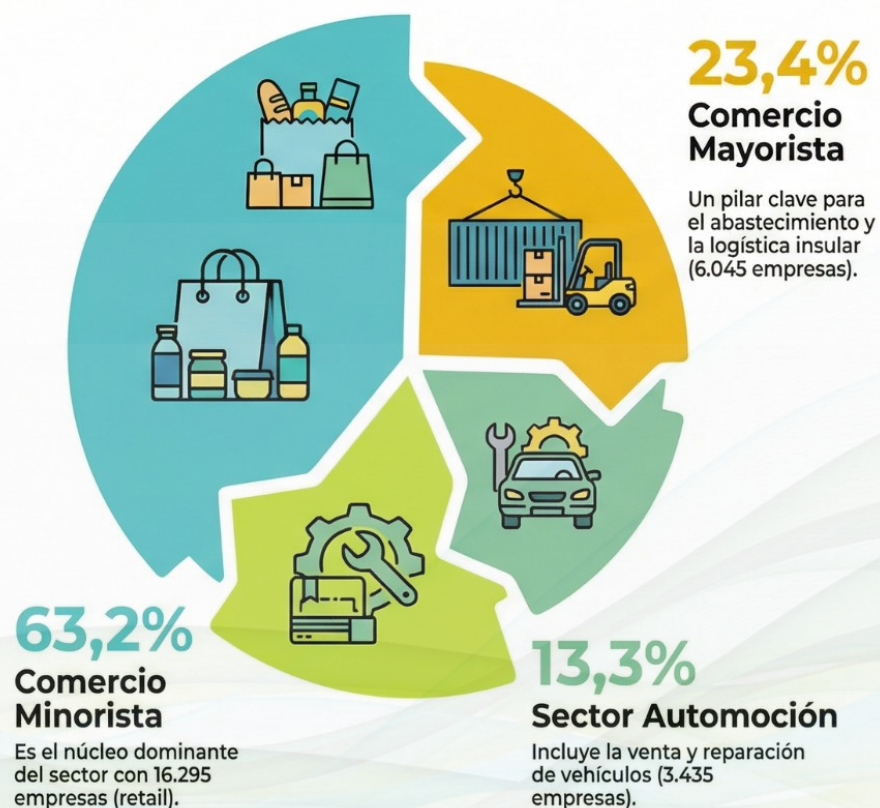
23,4%
Comercio Mayorista

Un pilar clave para el abastecimiento y la logística insular (6.045 empresas).

63,2%
Comercio Minorista

Es el núcleo dominante del sector con 16.295 empresas (retail).

13,3%
Sector Automoción

Incluye la venta y reparación de vehículos (3.435 empresas).